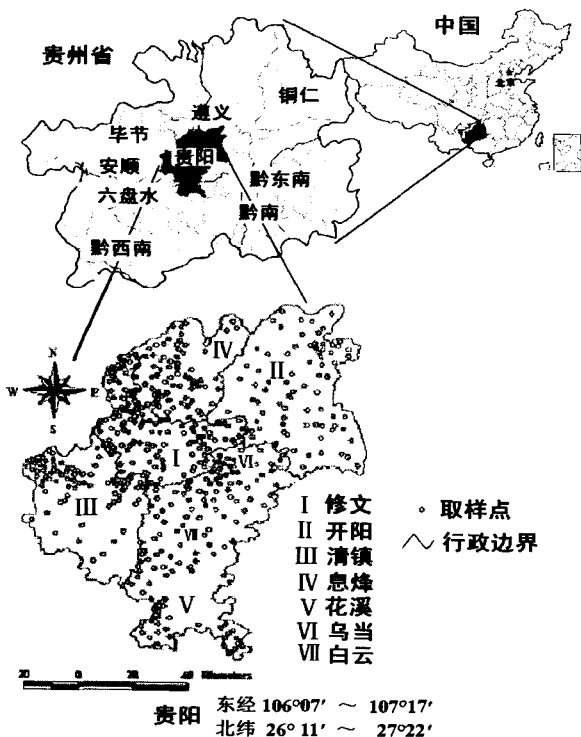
中国
贵州省
北京
遵义
铜仁
毕节
安顺
贵阳
六盘水
黔东南
黔南
黔西南

N
W
E
S

IV
II
I
VI
III
VII
V

I 修文
II 开阳
III 清镇
IV 息烽
V 花溪
VI 乌当
VII 白云

取样点
行政边界

20 0 20 40 Kilometers

贵阳 东经 106°07′ ～ 107°17′
北纬 26° 11′ ～ 27°22′